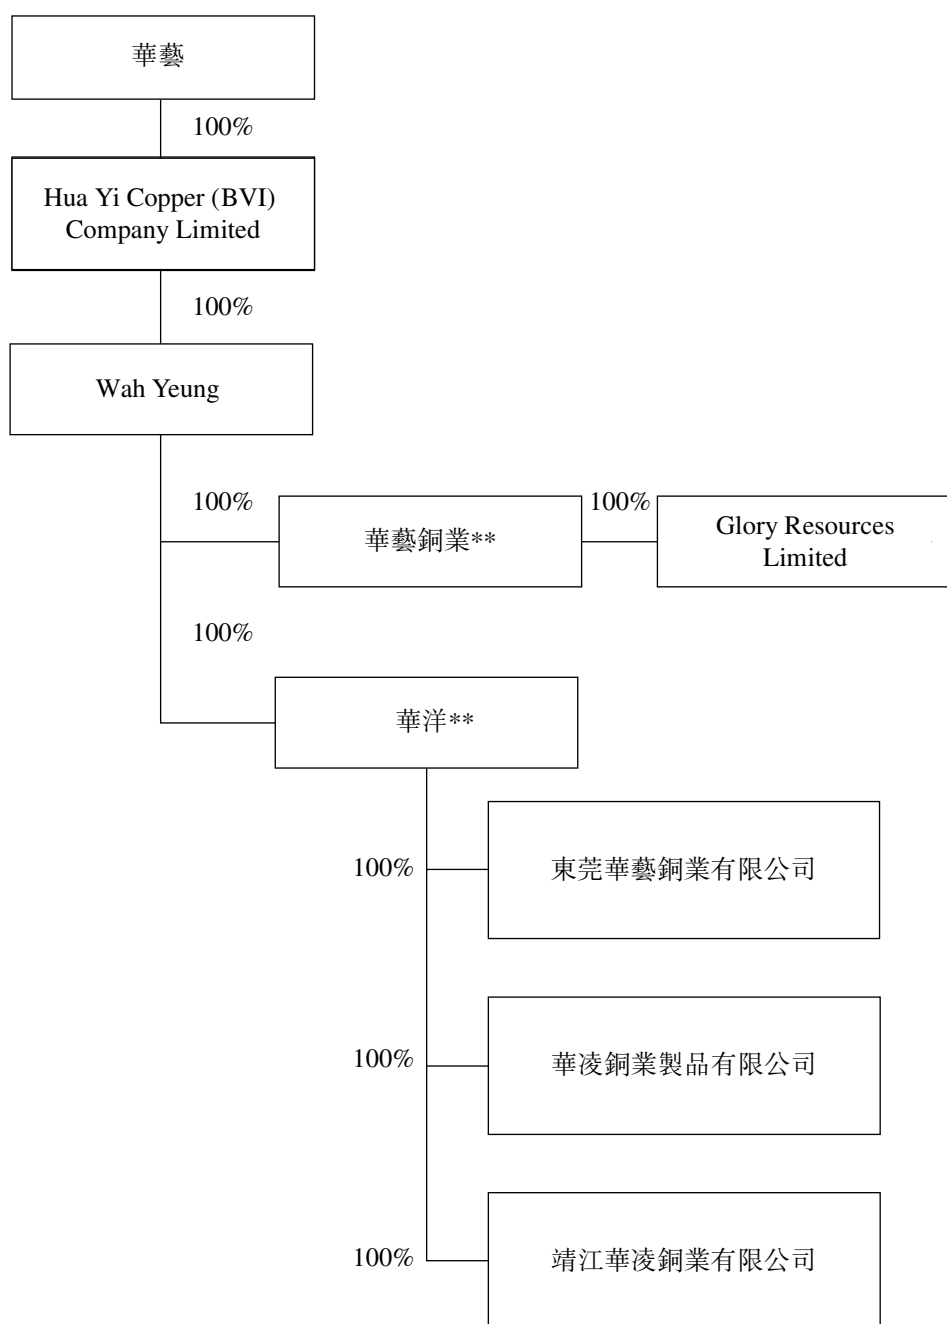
華藝

100%

Hua Yi Copper (BVI) Company Limited

100%

Wah Yeung

100%

華藝銅業**

100%

Glory Resources Limited

100%

華洋**

100%

東莞華藝銅業有限公司

100%

華凌銅業製品有限公司

100%

靖江華凌銅業有限公司